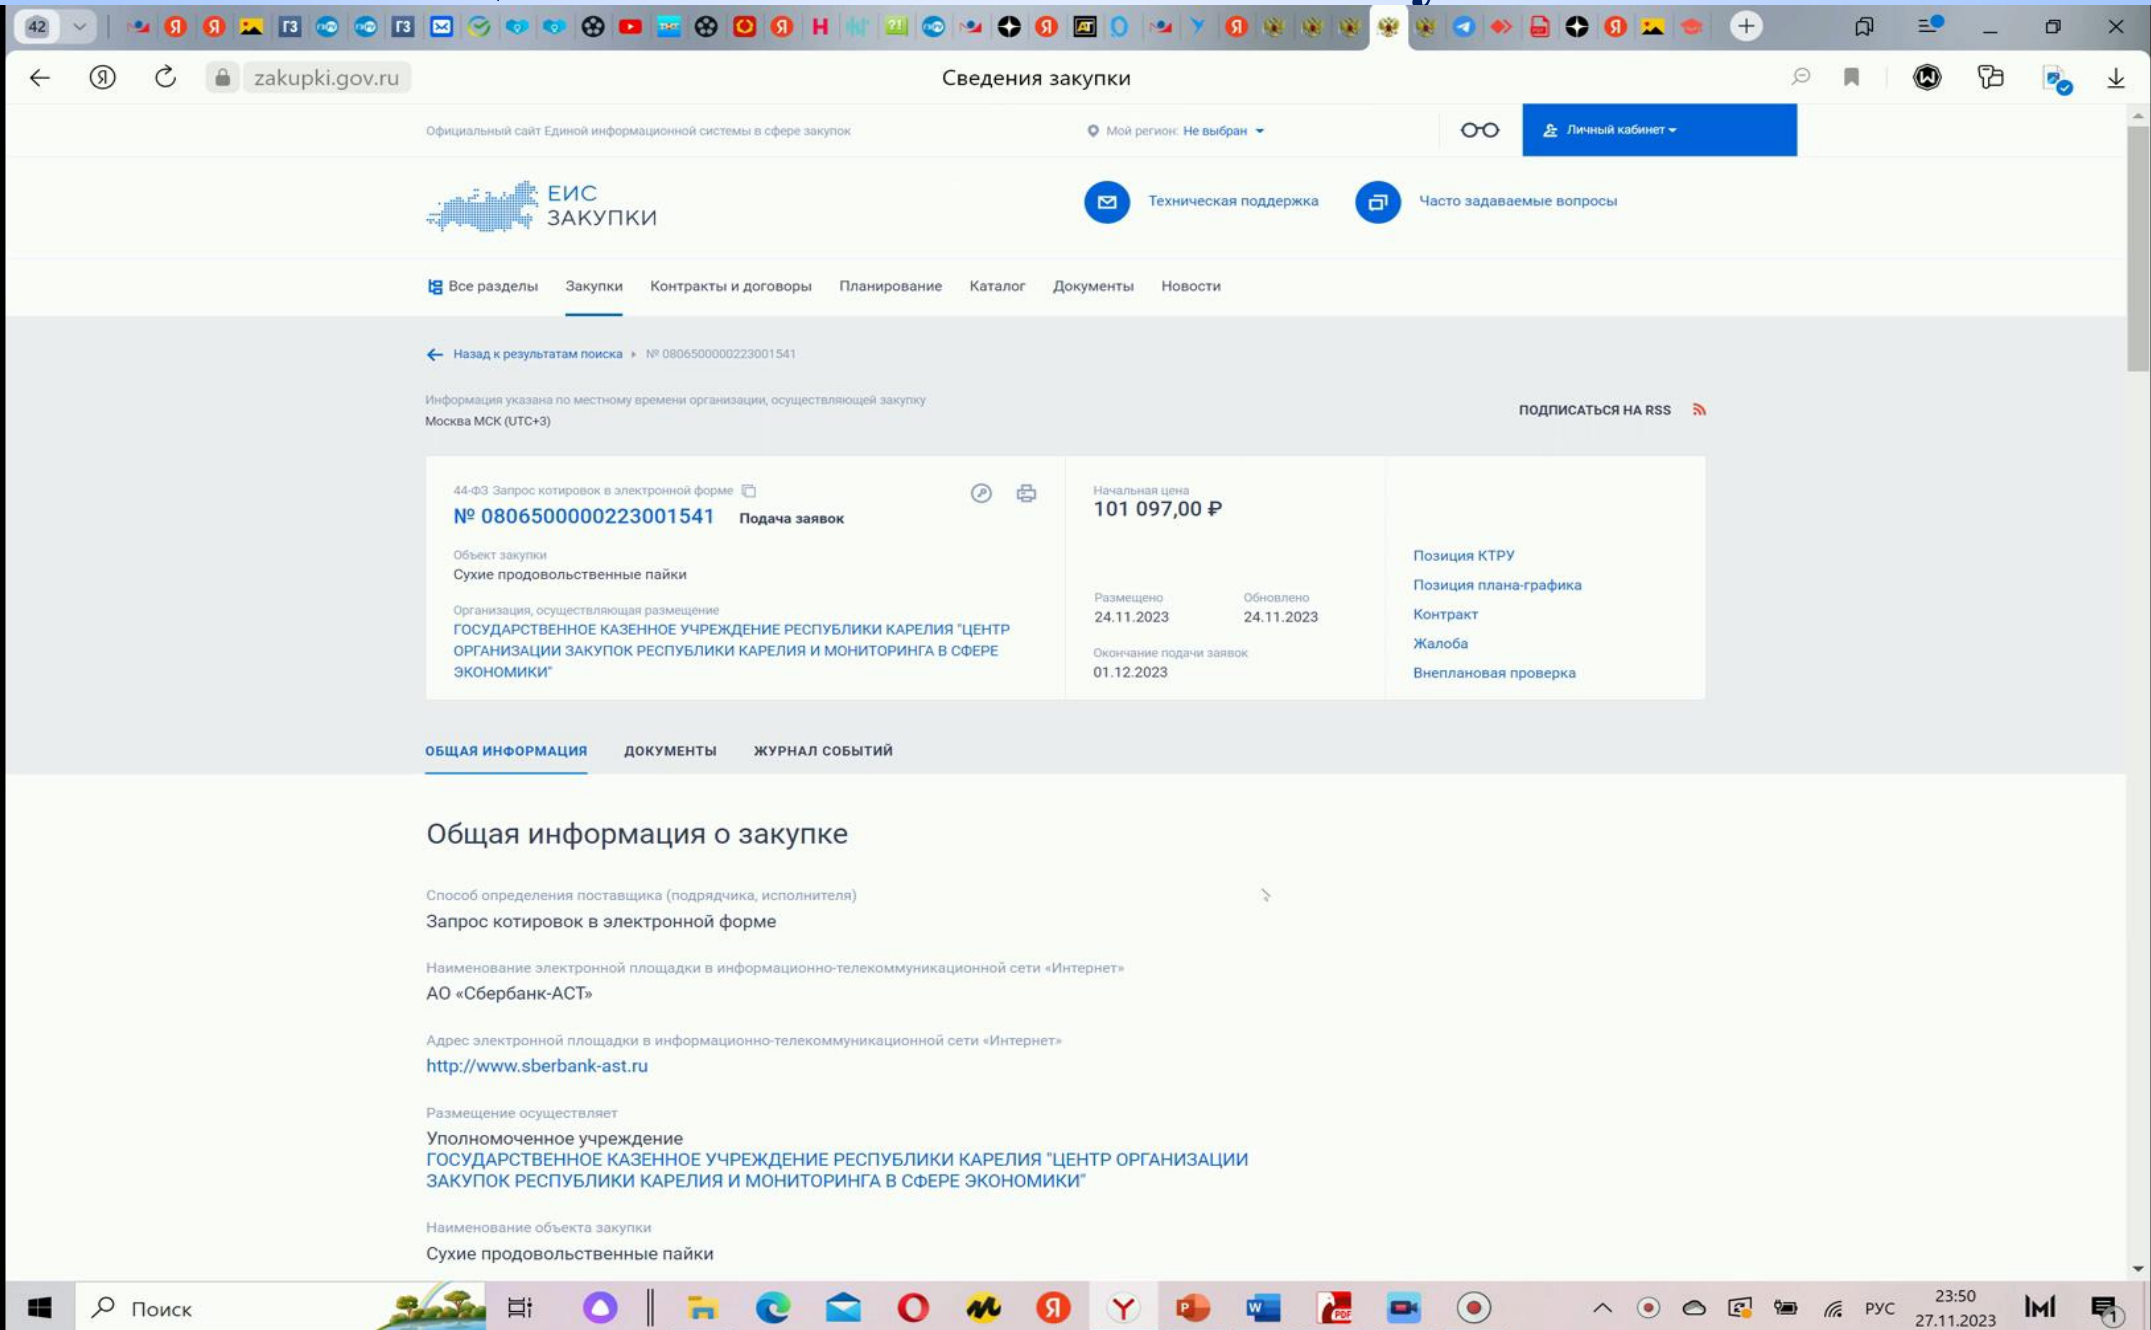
42

zakupki.gov.ru
Сведения закупки

Официальный сайт Единой информационной системы в сфере закупок
Мой регион: Не выбран
Личный кабинет

ЕИС ЗАКУПКИ
Техническая поддержка
Часто задаваемые вопросы

Все разделы Закупки Контракты и договоры Планирование Каталог Документы Новости

Назад к результатам поиска › № 0806500000223001541

Информация указана по местному времени организации, осуществляющей закупку
Москва МСК (UTC+3)

ПОДПИСАТЬСЯ НА RSS

44-ФЗ Запрос котировок в электронной форме
№ 0806500000223001541 Подача заявок
Объект закупки
Сухие продовольственные пайки
Организация, осуществляющая размещение
ГОСУДАРСТВЕННОЕ КАЗЕННОЕ УЧРЕЖДЕНИЕ РЕСПУБЛИКИ КАРЕЛИЯ "ЦЕНТР ОРГАНИЗАЦИИ ЗАКУПОК РЕСПУБЛИКИ КАРЕЛИЯ И МОНИТОРИНГА В СФЕРЕ ЭКОНОМИКИ"

Начальная цена
101 097,00 ₽
Размещено
24.11.2023
Обновлено
24.11.2023
Окончание подачи заявок
01.12.2023

Позиция КТРУ
Позиция плана-графика
Контракт
Жалоба
Внеплановая проверка

ОБЩАЯ ИНФОРМАЦИЯ ДОКУМЕНТЫ ЖУРНАЛ СОБЫТИЙ

Общая информация о закупке

Способ определения поставщика (подрядчика, исполнителя)
Запрос котировок в электронной форме

Наименование электронной площадки в информационно-телекоммуникационной сети «Интернет»
АО «Сбербанк-АСТ»

Адрес электронной площадки в информационно-телекоммуникационной сети «Интернет»
http://www.sberbank-ast.ru

Размещение осуществляет
Уполномоченное учреждение
ГОСУДАРСТВЕННОЕ КАЗЕННОЕ УЧРЕЖДЕНИЕ РЕСПУБЛИКИ КАРЕЛИЯ "ЦЕНТР ОРГАНИЗАЦИИ ЗАКУПОК РЕСПУБЛИКИ КАРЕЛИЯ И МОНИТОРИНГА В СФЕРЕ ЭКОНОМИКИ"

Наименование объекта закупки
Сухие продовольственные пайки

Поиск
РУС
23:50
27.11.2023